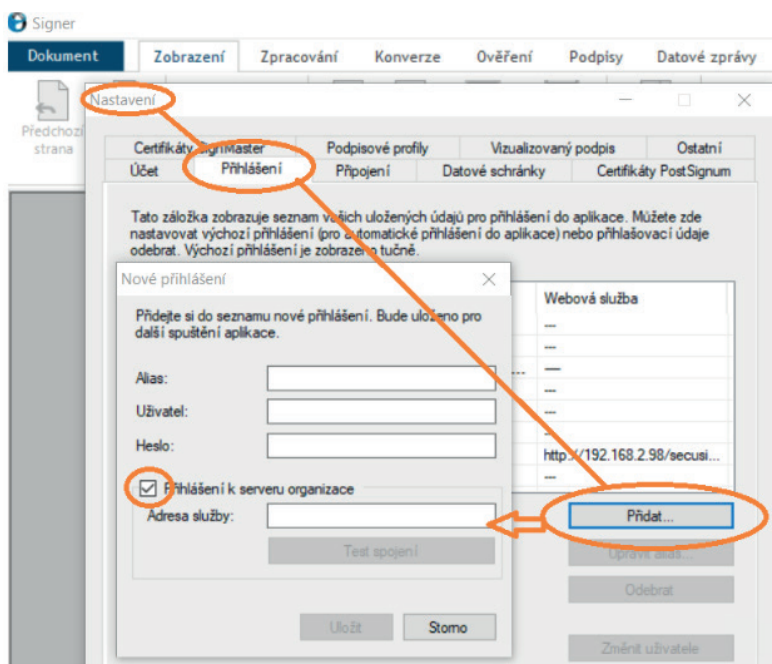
Signer

Dokument | Zobrazení | Zpracování | Konverze | Ověření | Podpisy | Datové zprávy

Předchozí strana

Nastavení

Certifikáty SignMaster | Podpisové profily | Vizualizovaný podpis | Ostatní
Účet | Přihlášení | Připojení | Datové schránky | Certifikáty PostSignum

Tato záložka zobrazuje seznam vašich uložených údajů pro přihlášení do aplikace. Můžete zde nastavovat výchozí přihlášení (pro automatické přihlášení do aplikace) nebo přihlašovací údaje odebrat. Výchozí přihlášení je zobrazeno tučně.

Webová služba
---
---
---
---
---
---
http://192.168.2.98/secusi...
---

Nové přihlášení

Přidejte si do seznamu nové přihlášení. Bude uloženo pro další spuštění aplikace.

Alias:
Uživatel:
Heslo:

Přihlášení k serveru organizace
Adresa služby:
Test spojení

Uložit
Storno

Přidat...
Upravit alias...
Odebrat
Změnit uživatele